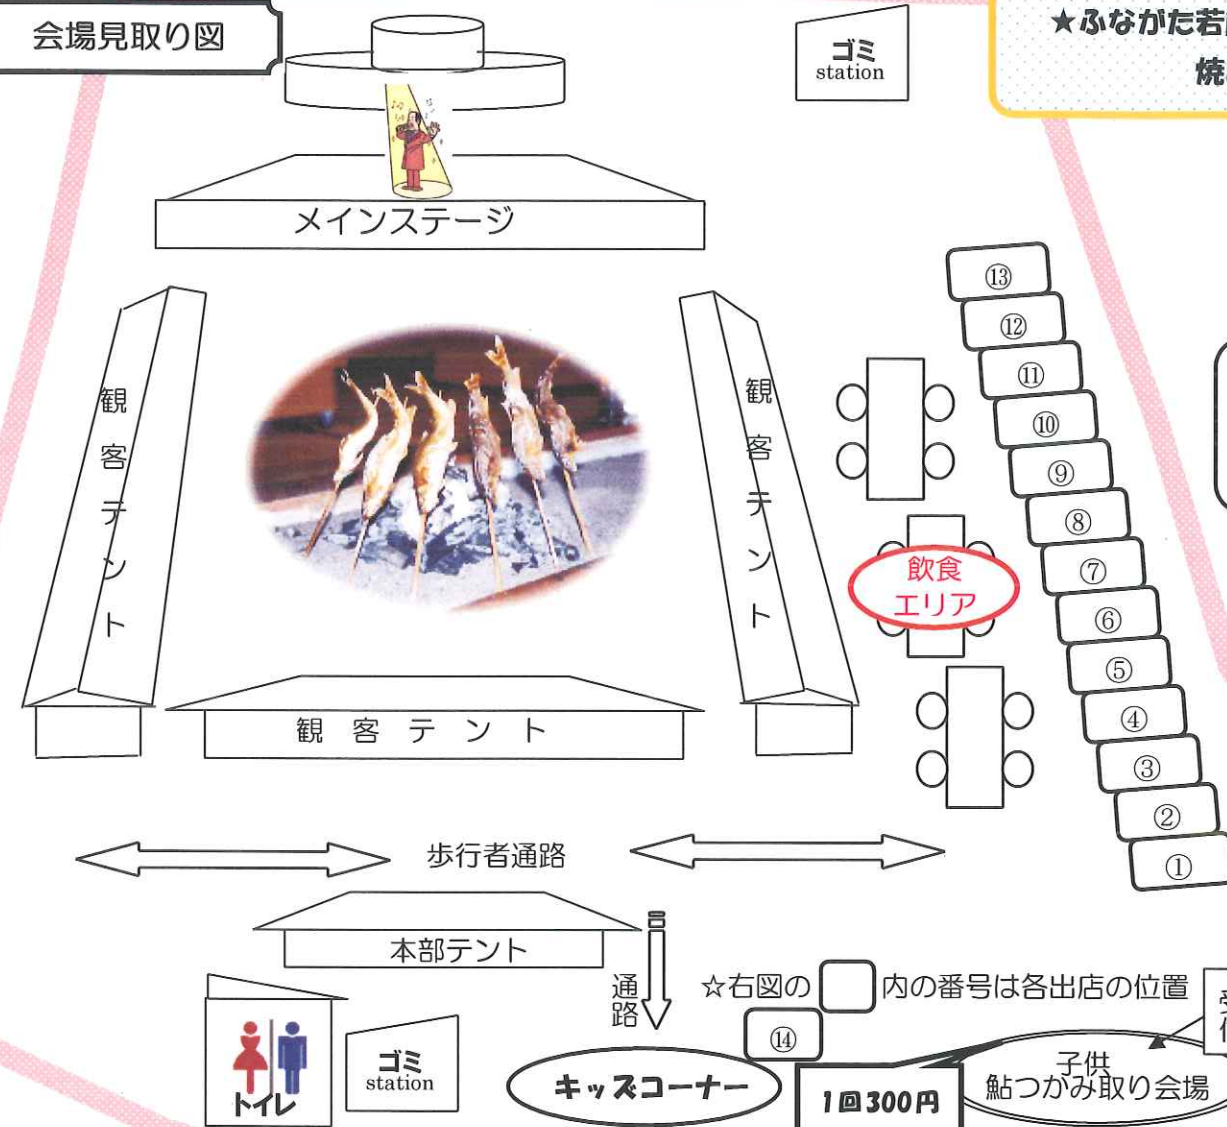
会場見取り図

ゴミ
station

★ふながた若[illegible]
焼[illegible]

メインステージ

観客テント

観客テント

⑬
⑫
⑪
⑩
⑨
⑧
⑦
⑥
⑤
④
③
②
①

飲食
エリア

観客テント

歩行者通路

本部テント

通路

☆右図の　内の番号は各出店の位置

⑭

トイレ

ゴミ
station

キッズコーナー

1回300円

子供
鮎つかみ取り会場